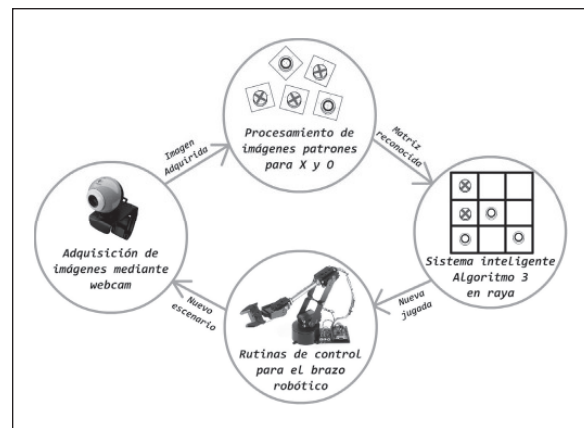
Procesamiento de imágenes patrones para X y O

Matriz reconocida

Sistema inteligente Algoritmo 3 en raya

Nueva jugada

Rutinas de control para el brazo robótico

Nuevo escenario

Adquisición de imágenes mediante webcam

Imagen Adquirida